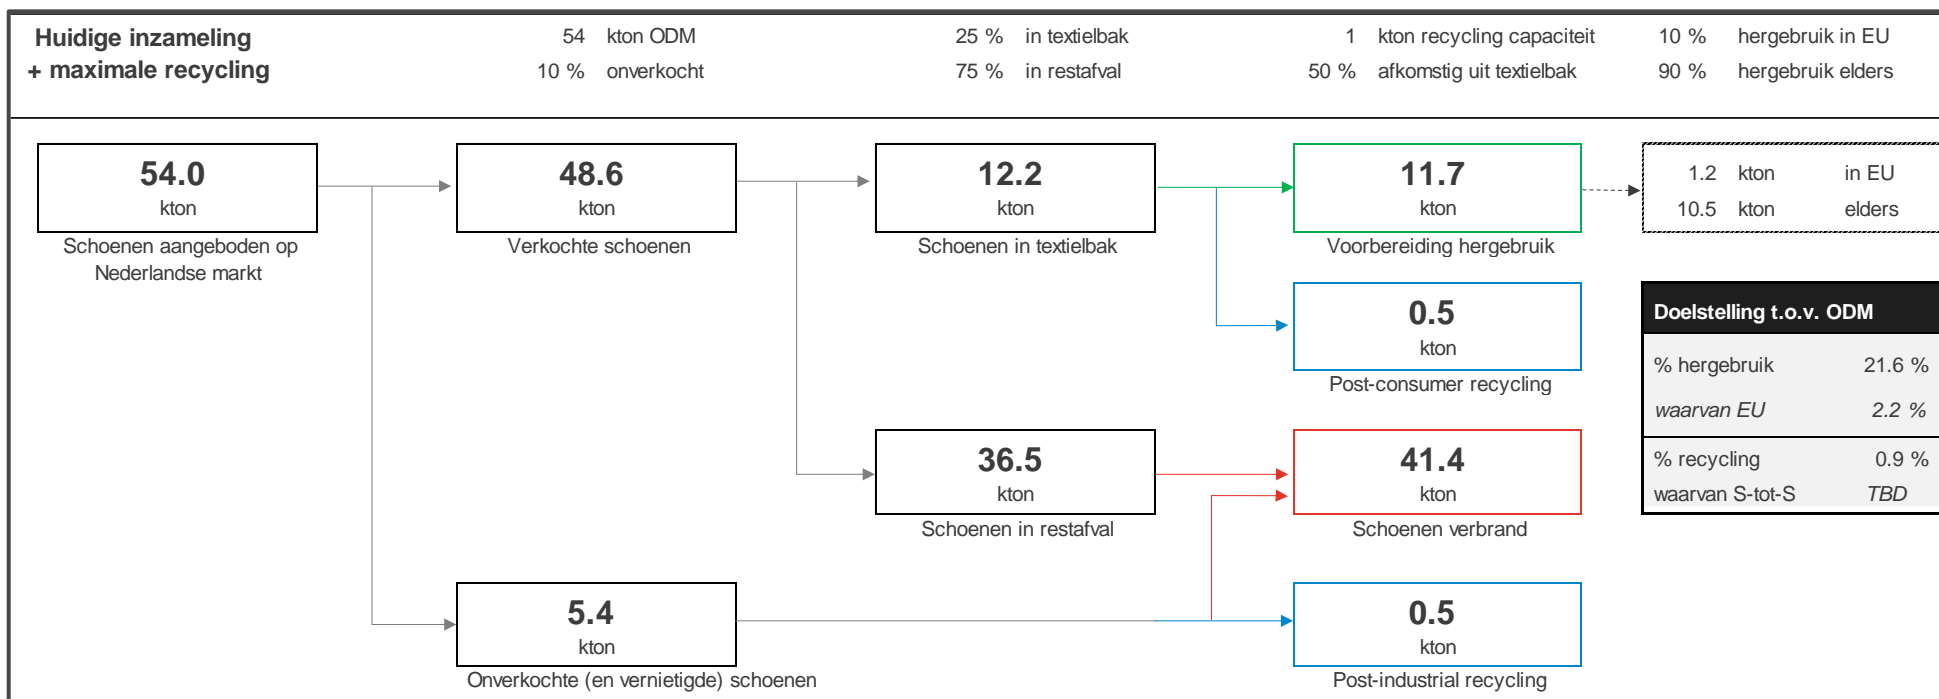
Huidige inzameling
+ maximale recycling

54 kton ODM
10 % onverkocht

25 % in textielbak
75 % in restafval

1 kton recycling capaciteit
50 % afkomstig uit textielbak

10 % hergebruik in EU
90 % hergebruik elders

54.0
kton
Schoenen aangeboden op Nederlandse markt

48.6
kton
Verkochte schoenen

12.2
kton
Schoenen in textielbak

11.7
kton
Voorbereiding hergebruik

1.2 kton in EU
10.5 kton elders

0.5
kton
Post-consumer recycling

| Doelstelling t.o.v. ODM | |
|---|---|
| % hergebruik | 21.6 % |
| *waarvan EU* | *2.2 %* |
| % recycling | 0.9 % |
| waarvan S-tot-S | *TBD* |

36.5
kton
Schoenen in restafval

41.4
kton
Schoenen verbrand

5.4
kton
Onverkochte (en vernietigde) schoenen

0.5
kton
Post-industrial recycling